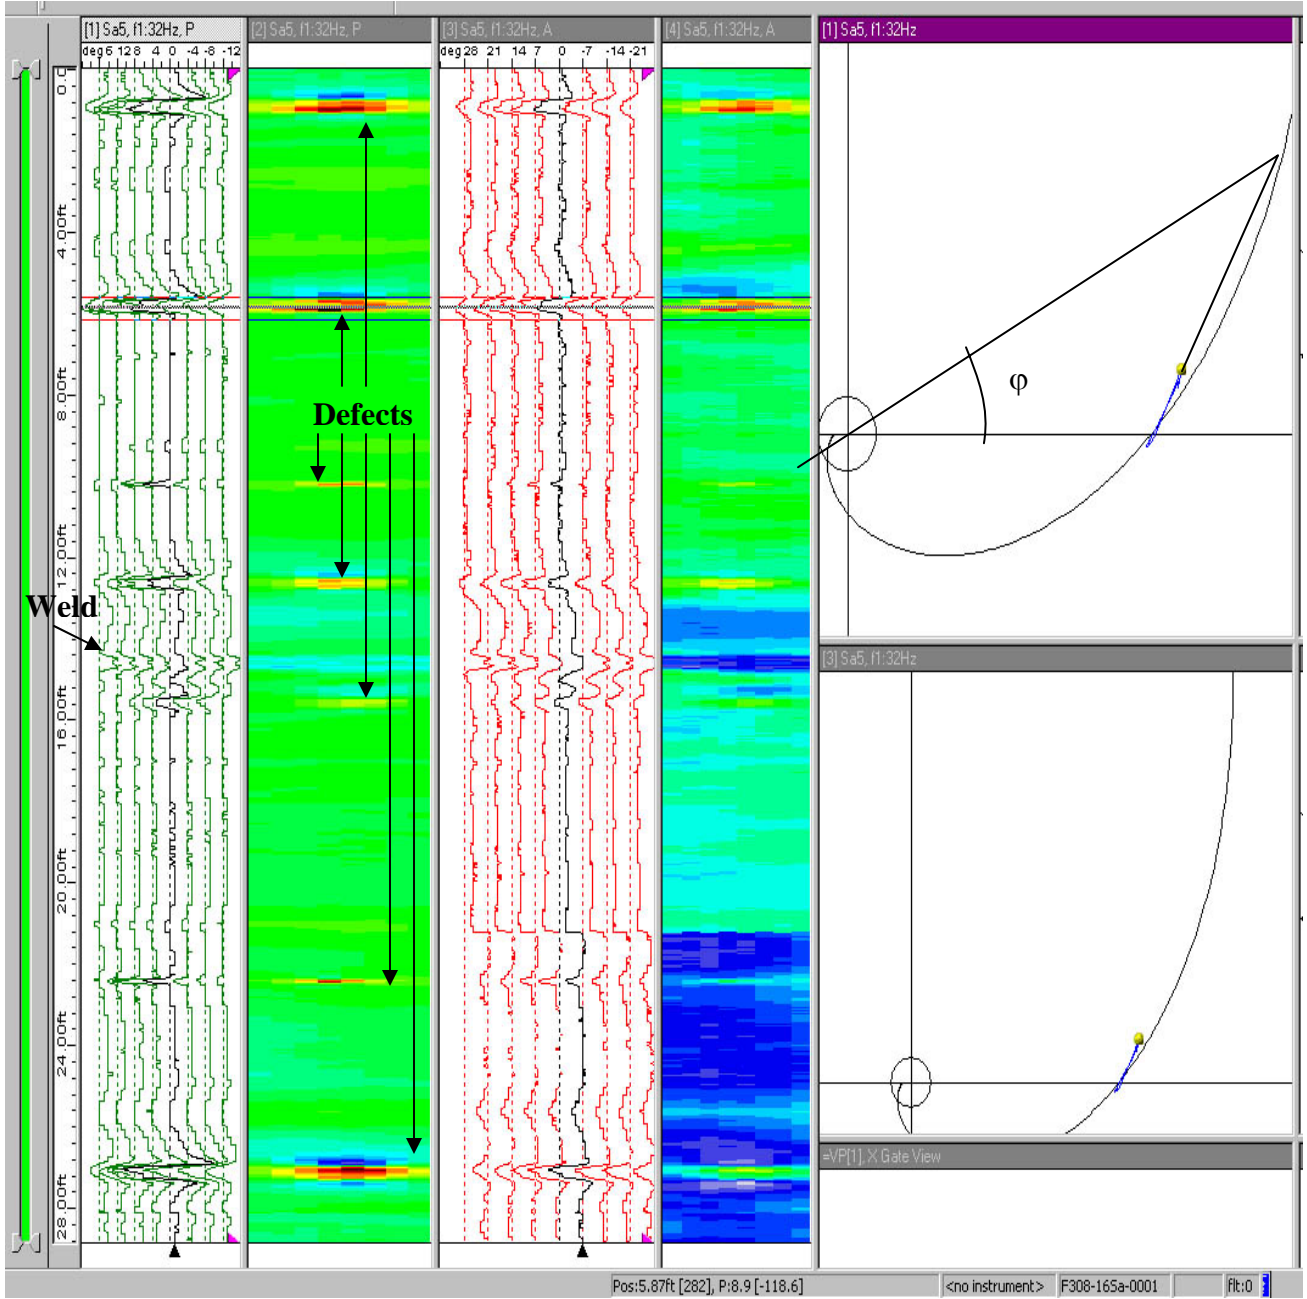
[1] Sa5, f1:32Hz, P

deg 16 12 8 4 0 -4 -8 -12

[2] Sa5, f1:32Hz, P

[3] Sa5, f1:32Hz, A

deg 28 21 14 7 0 -7 -14 -21

[4] Sa5, f1:32Hz, A

[1] Sa5, f1:32Hz

0.0

4.00ft

8.00ft

12.00ft

16.00ft

20.00ft

24.00ft

28.00ft

28.

Defects

Weld

φ

[3] Sa5, f1:32Hz

=VP[1], X Gate View

Pos:5.87ft [282], P:8.9 [-118.6]

<no instrument>

F308-16Sa-0001

flt:0